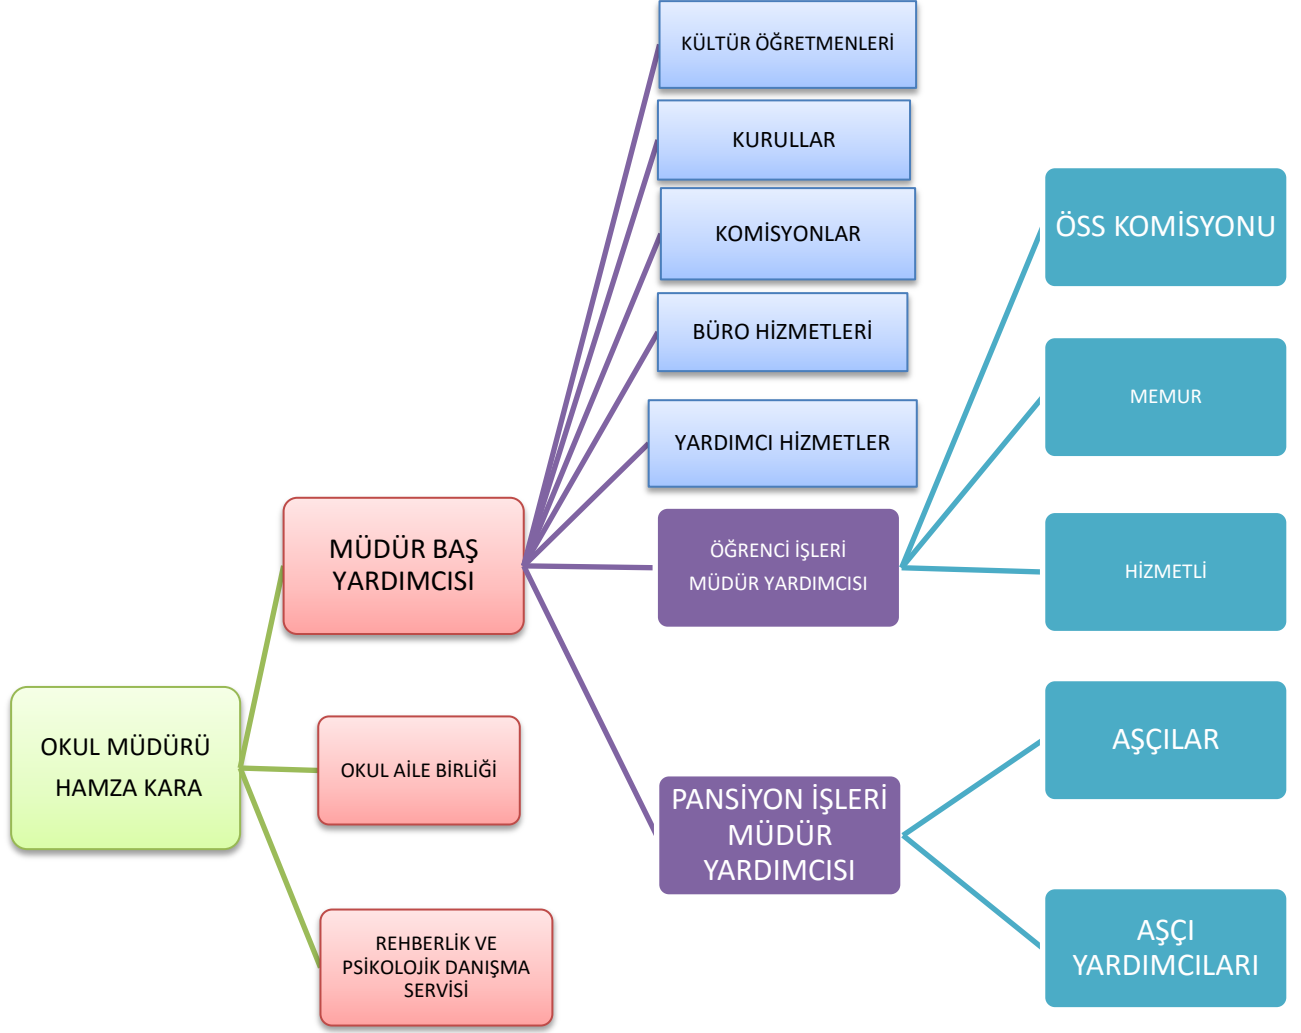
OKUL MÜDÜRÜ
HAMZA KARA

MÜDÜR BAŞ YARDIMCISI

OKUL AİLE BİRLİĞİ

REHBERLİK VE PSİKOLOJİK DANIŞMA SERVİSİ

KÜLTÜR ÖĞRETMENLERİ

KURULLAR

KOMİSYONLAR

BÜRO HİZMETLERİ

YARDIMCI HİZMETLER

ÖĞRENCİ İŞLERİ MÜDÜR YARDIMCISI

PANSİYON İŞLERİ MÜDÜR YARDIMCISI

ÖSS KOMİSYONU

MEMUR

HİZMETLİ

AŞÇILAR

AŞÇI YARDIMCILARI